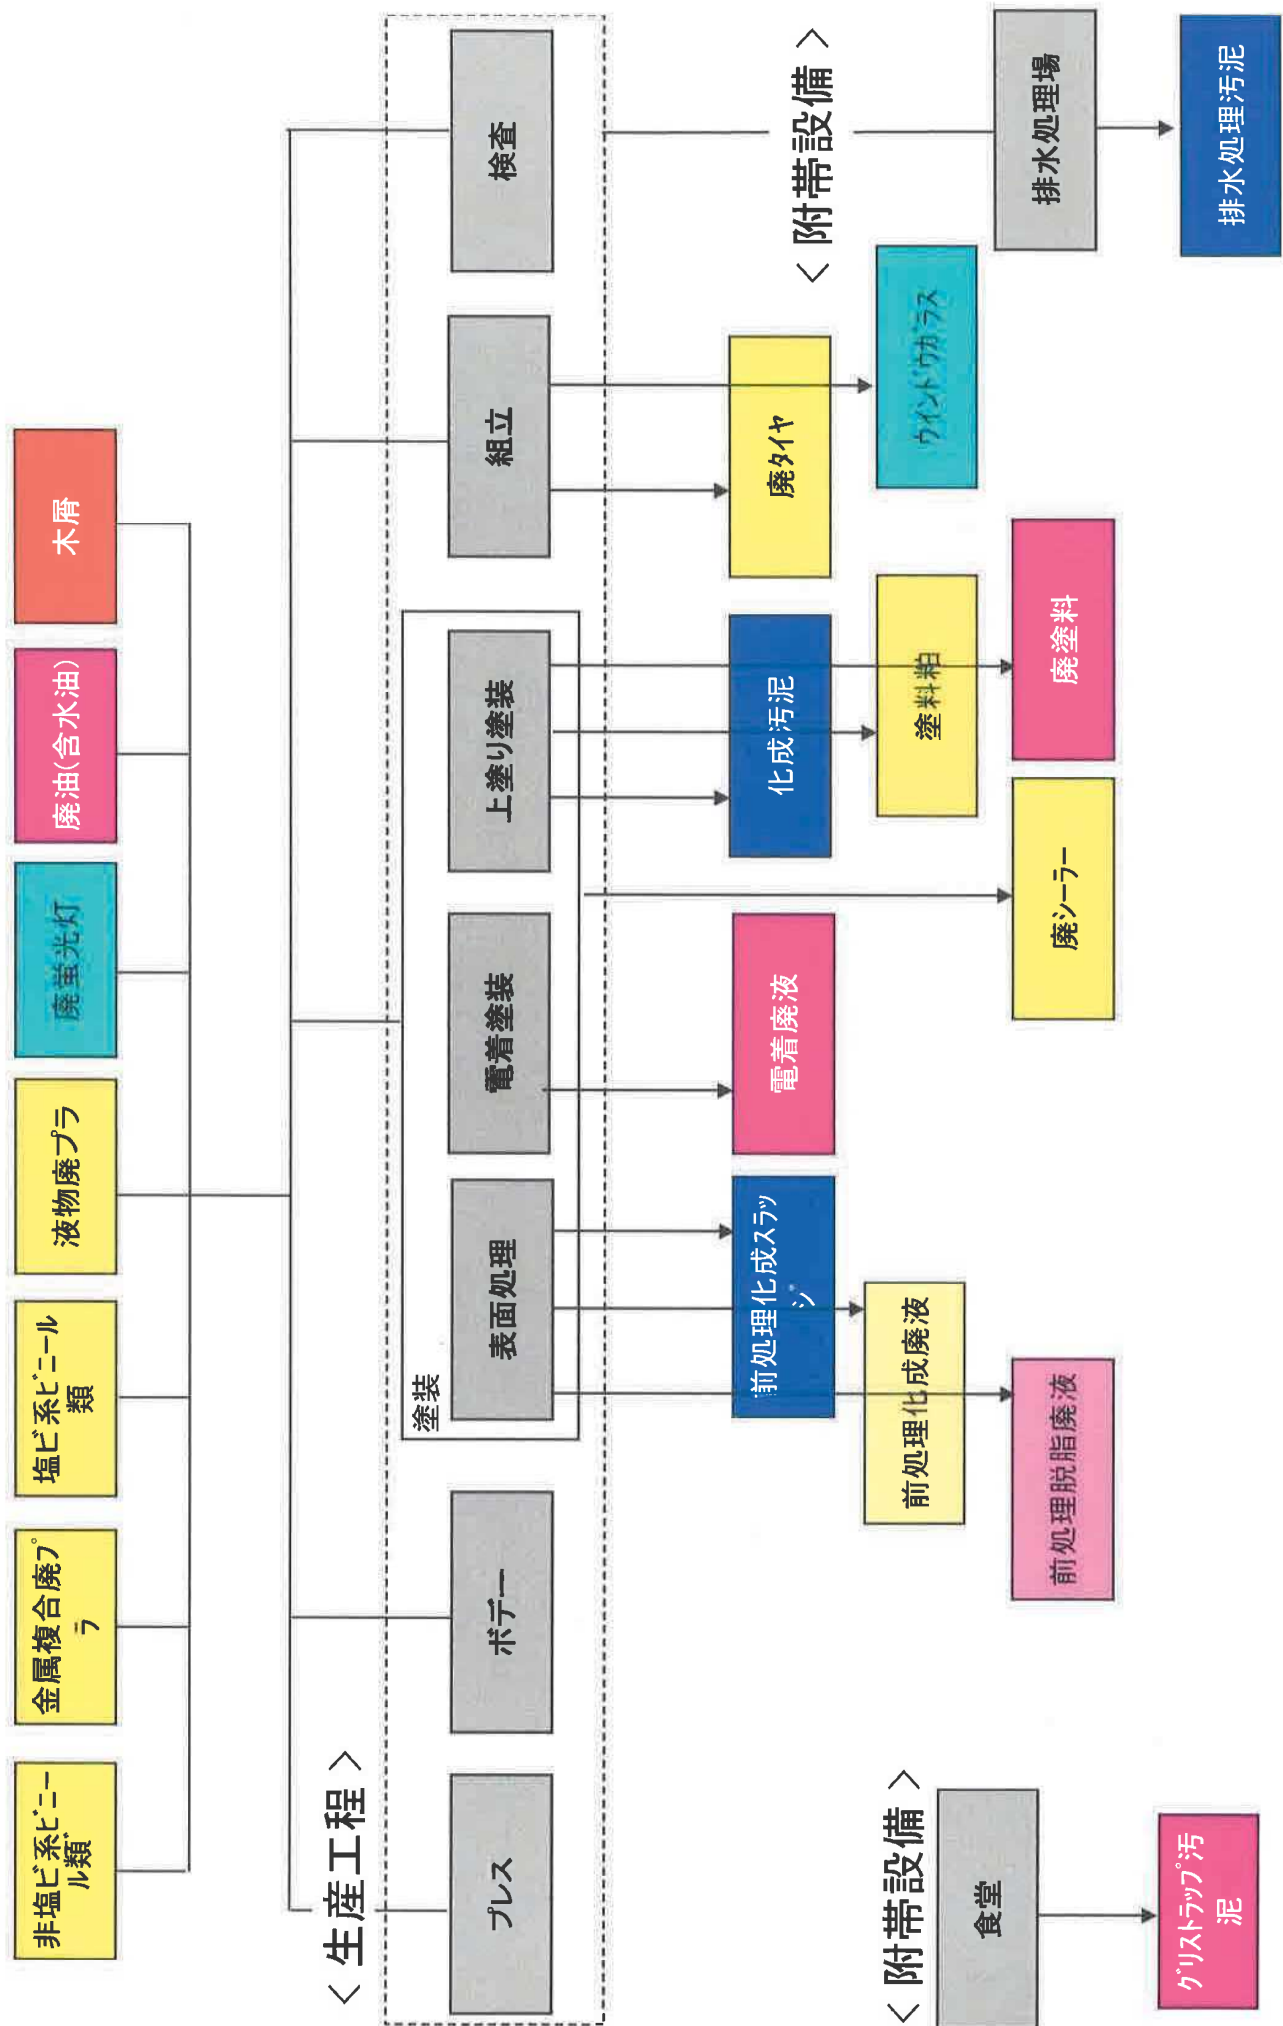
〈 生産工程 〉

プレス

ボデー

塗装

表面処理

電着塗装

上塗り塗装

組立

検査

木屑

廃油(含水油)

廃蛍光灯

液物廃プラ

塩ビ系ビニール類

金属複合廃プラ

非塩ビ系ビニール類

前処理化成スラッジ

前処理化成廃液

前処理脱脂廃液

電着廃液

化成汚泥

塗料粕

廃塗料

廃シーラー

廃タイヤ

ウインドウガラス

〈 附帯設備 〉

排水処理場

排水処理汚泥

〈 附帯設備 〉

食堂

グリストラップ汚泥